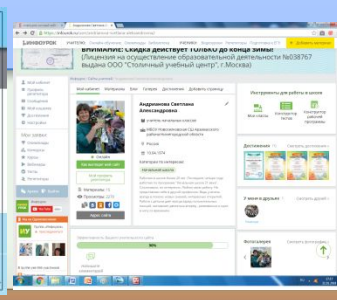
ВНИМАНИЕ: Скидка действует только до конца зимы!
(Лицензия на осуществление образовательной деятельности №038767 выдана ООО "Столичный учебный центр", г.Москва)

Андрианова Светлана Александровна

Инструменты для работы в школе

Достижения

Фотоальбом